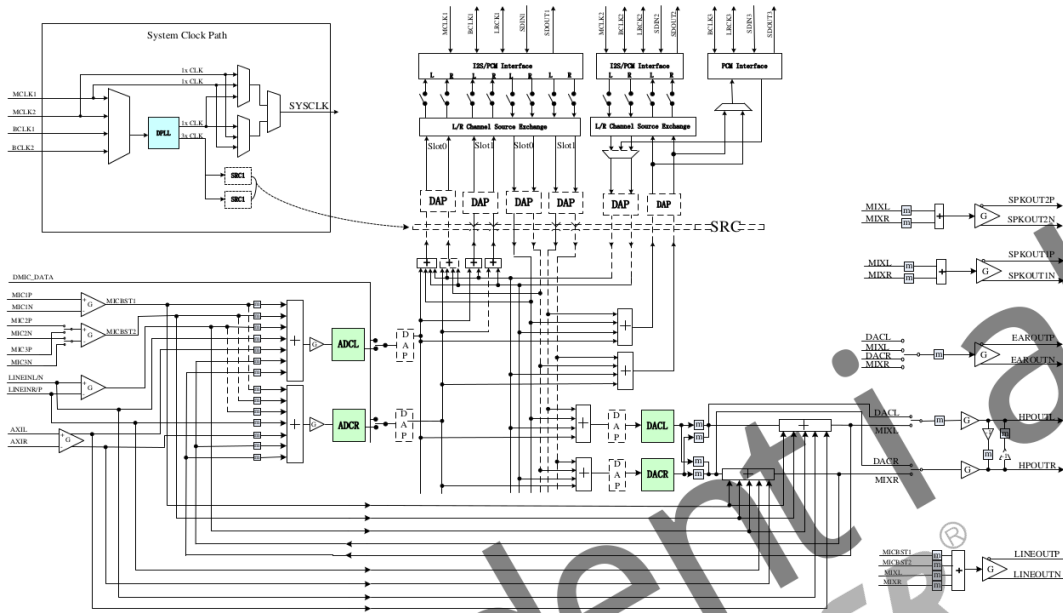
System Clock Path

MCLK1
MCLK2
BCLK1
BCLK2
DPLL
1x CLK
1x CLK
1x CLK
1x CLK
3x CLK
SYSCLK
SRC1
SRC1

MCLK1
BCLK1
LRCK1
SDIN1
SDOUT1
MCLK2
BCLK2
LRCK2
SDIN2
SDOUT2
BCLK3
LRCK3
SDIN3
SDOUT3

I2S/PCM Interface
L R L R L R L R
I2S/PCM Interface
L R L R
PCM Interface

L/R Channel Source Exchange
Slot0
Slot1
Slot0
Slot1
L/R Channel Source Exchange

DAP
DAP
DAP
DAP
DAP
DAP
SRC

DMIC_DATA
MIC1P
MIC1N
MICBST1
MIC2P
MIC2N
MICBST2
MIC3P
MIC3N
LINEINL/N
LINEINR/P
AXIL
AXIR
G
G
G
G

ADCL
ADCR
D A P
D A P
D A P
D A P
DACL
DACR

MIXL
MIXR
SPKOUT2P
SPKOUT2N
MIXL
MIXR
SPKOUT1P
SPKOUT1N
DACL
MIXL
DACR
MIXR
EAROUTP
EAROUTN
DACL
MIXL
HPOUTL
DACR
MIXR
HPOUTR
MICBST1
MICBST2
MIXL
MIXR
LINEOUTP
LINEOUTN
G